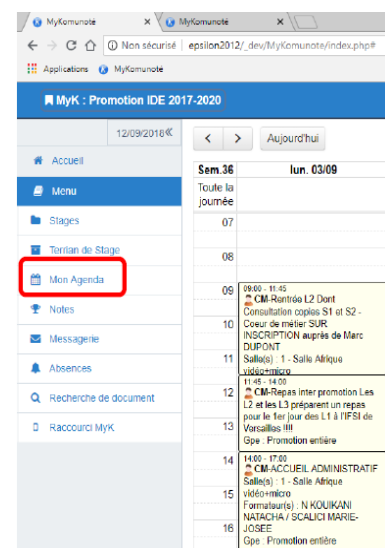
MyKomunoté ×
MyKomunoté ×

Non sécurisé | epsilon2012/_dev/MyKomunote/index.php#

Applications MyKomunoté

MyK : Promotion IDE 2017-2020

12/09/2018 «

Accueil
Menu
Stages
Terrian de Stage
Mon Agenda
Notes
Messagerie
Absences
Recherche de document
Raccourci MyK

< > Aujourd'hui

Sem.36 | lun. 03/09
Toute la journée
07
08
09
10
11
12
13
14
15
16

09:00 - 11:45
CM-Rentrée L2 Dont Consultation copies S1 et S2 - Coeur de métier SUR INSCRIPTION auprès de Marc DUPONT
Salle(s) : 1 - Salle Afrique vidéo+micro

11:45 - 14:00
CM-Repas inter promotion Les L2 et les L3 préparent un repas pour le 1er jour des L1 à l'IFSI de Versailles !!!!
Gpe : Promotion entière

14:00 - 17:00
CM-ACCUEIL ADMINISTRATIF
Salle(s) : 1 - Salle Afrique vidéo+micro
Formateur(s) : N KOUIKANI NATACHA / SCALICI MARIE-JOSEE
Gpe : Promotion entière